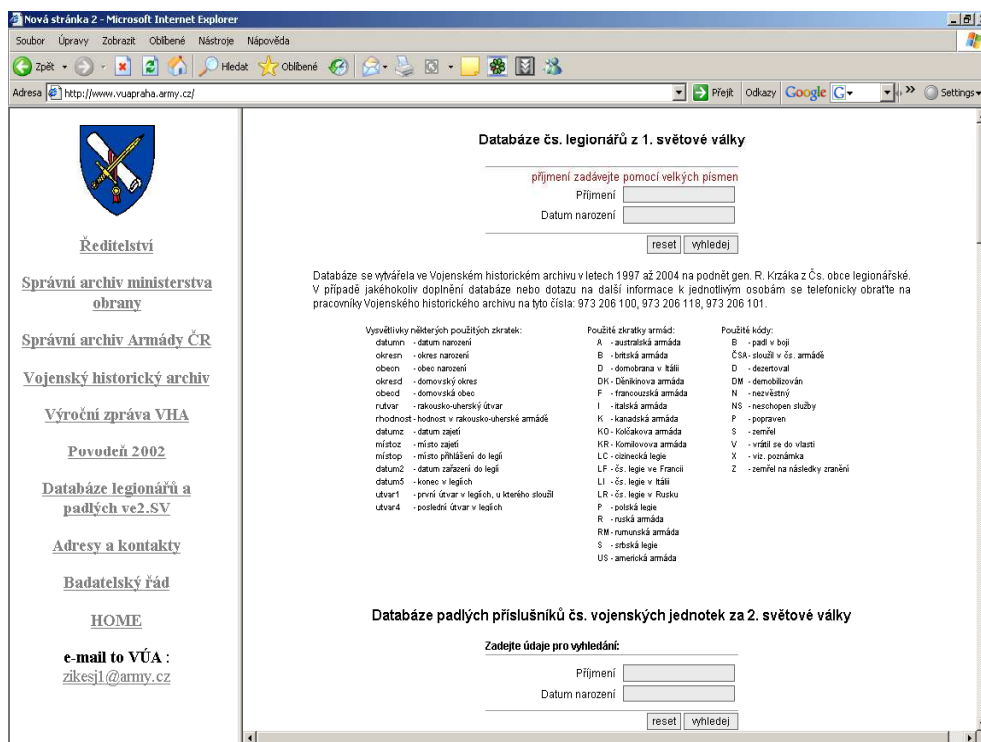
Nová stránka 2 - Microsoft Internet Explorer

Soubor Úpravy Zobrazit Oblíbené Nástroje Nápověda

Zpět Hledat Oblíbené

Adresa http://www.vuapraha.army.cz/

Přejít Odkazy Google G Settings

Ředitelství

Správní archiv ministerstva obrany

Správní archiv Armády ČR

Vojenský historický archiv

Výroční zpráva VHA

Povodeň 2002

Databáze legionářů a padlých ve2.SV

Adresy a kontakty

Badatelský řád

HOME

e-mail to VÚA :
zikesj1@army.cz

Databáze čs. legionářů z 1. světové války

příjmení zadávejte pomocí velkých písmen

Příjmení

Datum narození

reset vyhledej

Databáze se vytvářela ve Vojenském historickém archivu v letech 1997 až 2004 na podnět gen. R. Krzáka z Čs. obce legionářské. V případě jakéhokoliv doplnění databáze nebo dotazu na další informace k jednotlivým osobám se telefonicky obraťte na pracovníky Vojenského historického archivu na tyto čísla: 973 206 100, 973 206 118, 973 206 101.

Vysvětlivky některých použitých zkratek:
datumn - datum narození
okresn - okres narození
obecn - obec narození
okresd - domovský okres
obecd - domovská obec
rutvar - rakousko-uherský útvar
rhodnost - hodnost v rakousko-uherské armádě
datumz - datum zajetí
místoz - místo zajetí
místop - místo přihlášení do legií
datum2 - datum zařazení do legií
datum5 - konec v legiích
utvar1 - první útvar v legiích, u kterého sloužil
utvar4 - poslední útvar v legiích

Použité zkratky armád:
A - australská armáda
B - britská armáda
D - domobrana v Itálii
DK - Děnikinova armáda
F - francouzská armáda
I - italská armáda
K - kanadská armáda
KO - Kolčakova armáda
KR - Kornilovova armáda
LC - cizinecká legie
LF - čs. legie ve Francii
LI - čs. legie v Itálii
LR - čs. legie v Rusku
P - polská legie
R - ruská armáda
RM - rumunská armáda
S - srbská legie
US - americká armáda

Použité kódy:
B - padl v boji
ČSA - sloužil v čs. armádě
D - dezertoval
DM - demobilizován
N - nezvěstný
NS - neschopen služby
P - popraven
S - zemřel
V - vrátil se do vlasti
X - viz. poznámka
Z - zemřel na následky zranění

Databáze padlých příslušníků čs. vojenských jednotek za 2. světové války

Zadejte údaje pro vyhledání:

Příjmení

Datum narození

reset vyhledej